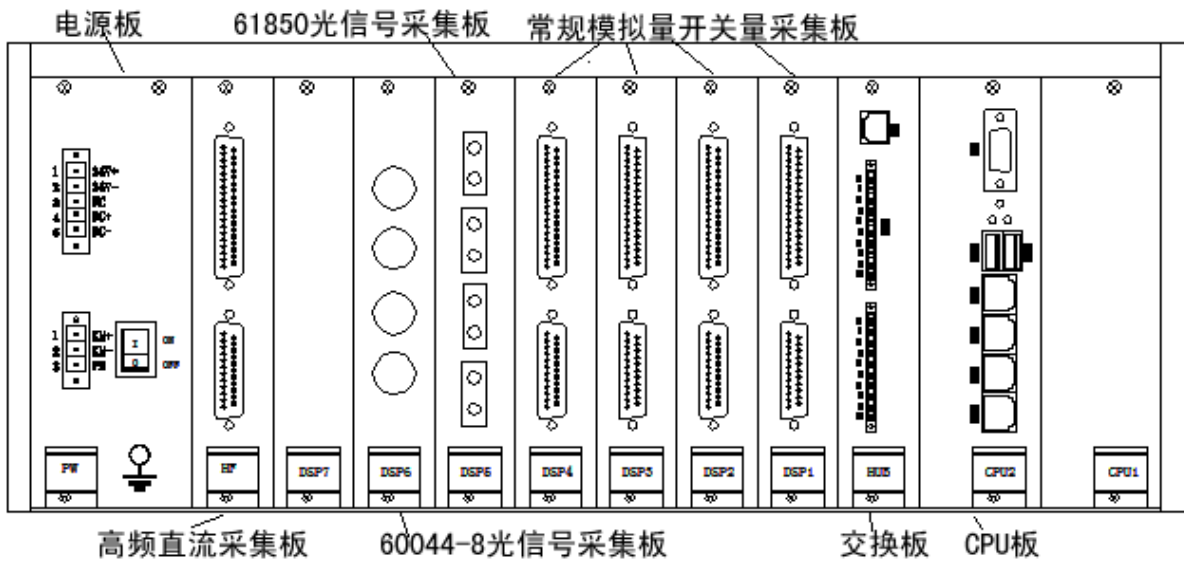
电源板 61850光信号采集板 常规模拟量开关量采集板

1 24V+
2 24V-
3 PE
4 DC+
5 DC-

1 KM+
2 KM-
3 PE

I ON
O OFF

PW HF DSP7 DSP6 DSP5 DSP4 DSP3 DSP2 DSP1 HUB CPU2 CPU1

高频直流采集板 60044-8光信号采集板 交换板 CPU板